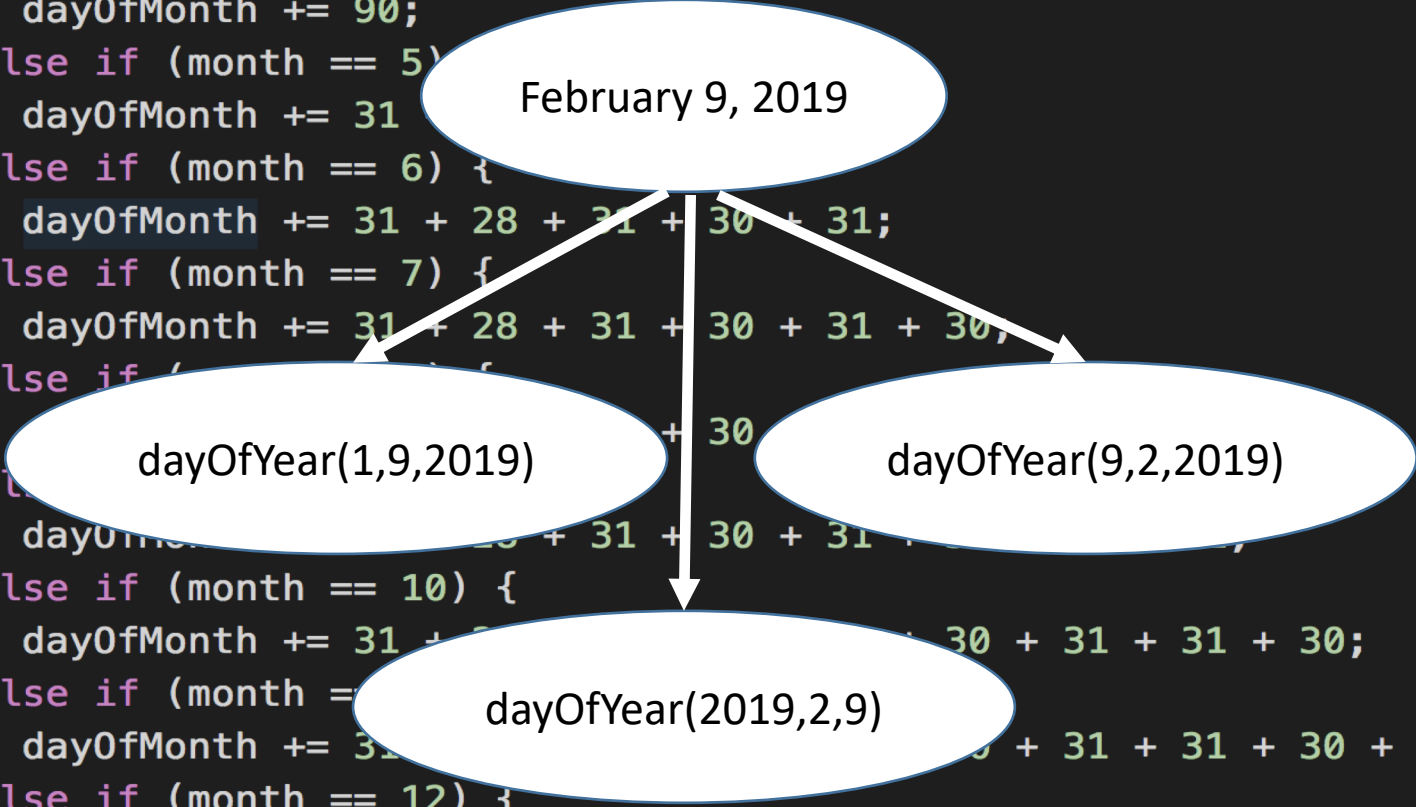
dayOfMonth += 90;
lse if (month == 5)
dayOfMonth += 31
lse if (month == 6) {
dayOfMonth += 31 + 28 + 31 + 30 + 31;
lse if (month == 7) {
dayOfMonth += 31 + 28 + 31 + 30 + 31 + 30;
lse if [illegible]
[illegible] + 30
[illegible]
dayO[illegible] + 31 + 30 + 31 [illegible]
lse if (month == 10) {
dayOfMonth += 31 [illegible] 30 + 31 + 31 + 30;
lse if (month =
dayOfMonth += 31 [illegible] + 31 + 31 + 30 +
lse if (month == 12) {

February 9, 2019

dayOfYear(1,9,2019)

dayOfYear(9,2,2019)

dayOfYear(2019,2,9)